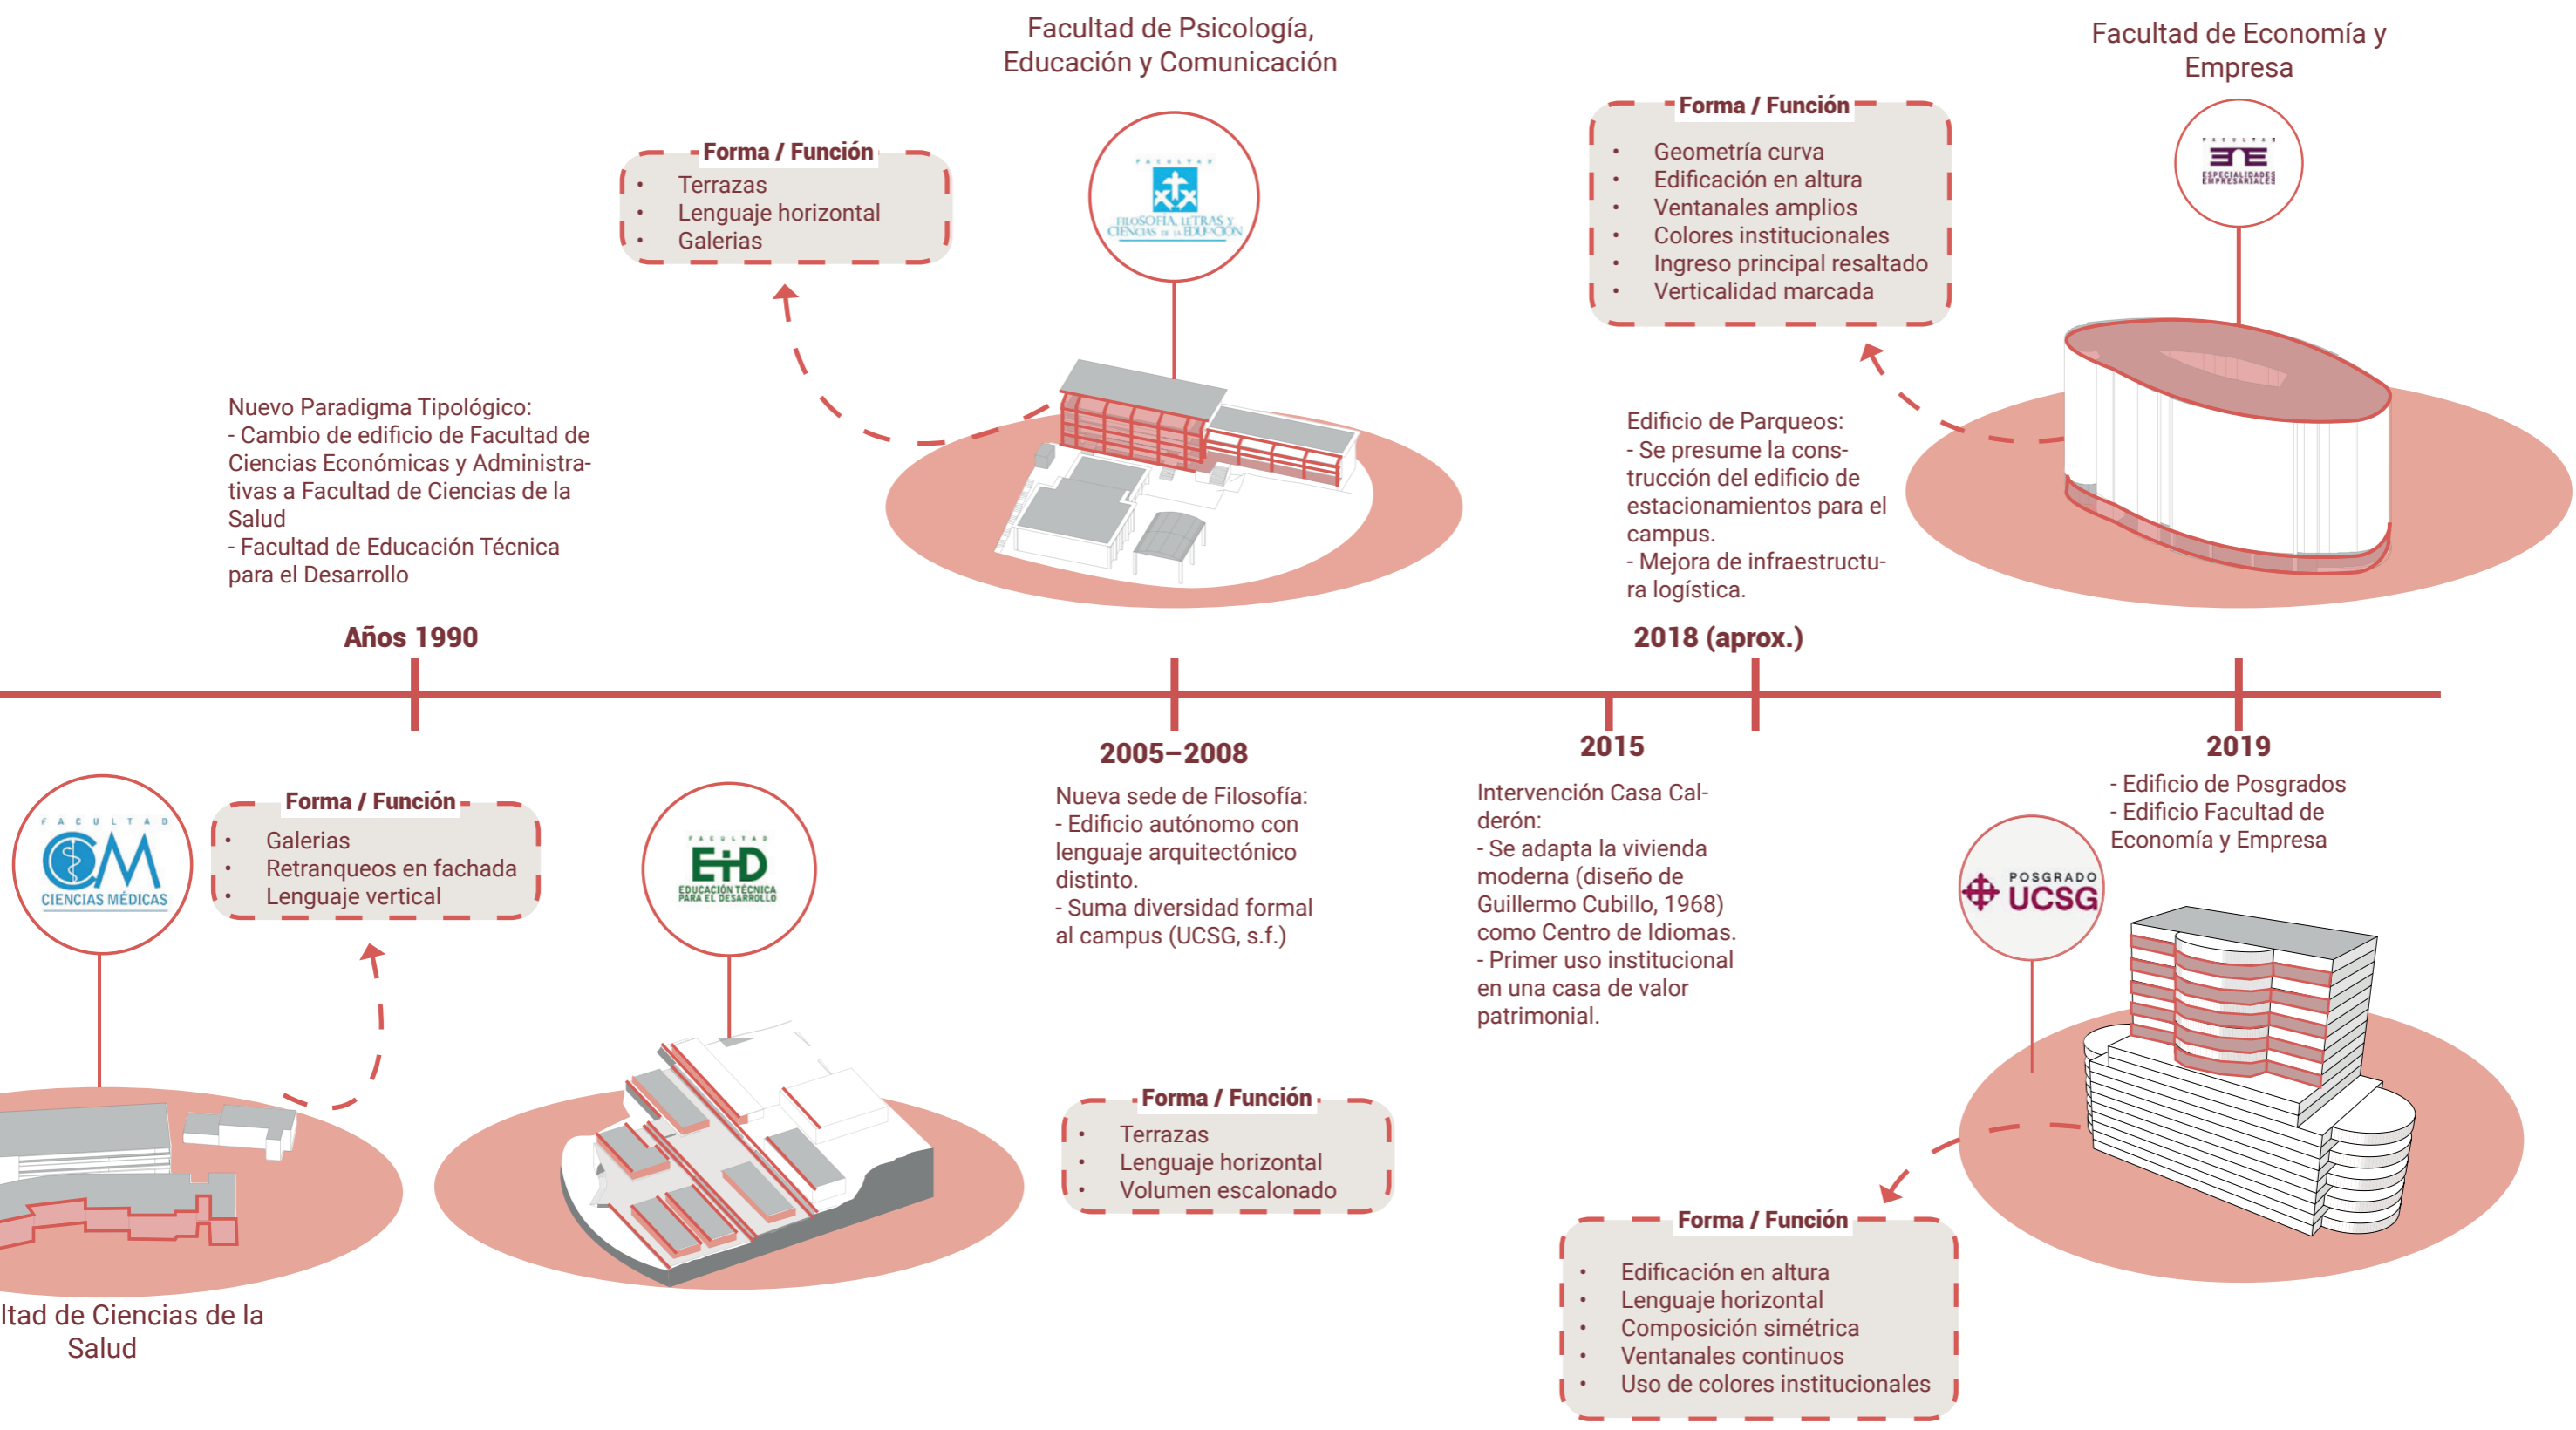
Facultad de Psicología, Educación y Comunicación

Facultad de Economía y Empresa

Forma / Función
- Terrazas
- Lenguaje horizontal
- Galerias

FACULTAD
FILOSOFÍA, LETRAS Y CIENCIAS DE LA EDUCACIÓN

Forma / Función
- Geometría curva
- Edificación en altura
- Ventanales amplios
- Colores institucionales
- Ingreso principal resaltado
- Verticalidad marcada

FACULTAD
ESPECIALIDADES EMPRESARIALES

Nuevo Paradigma Tipológico:
- Cambio de edificio de Facultad de Ciencias Económicas y Administrativas a Facultad de Ciencias de la Salud
- Facultad de Educación Técnica para el Desarrollo

Edificio de Parqueos:
- Se presume la construcción del edificio de estacionamientos para el campus.
- Mejora de infraestructura logística.

Años 1990

2018 (aprox.)

2005–2008

2015

2019

FACULTAD
CM
CIENCIAS MÉDICAS

Forma / Función
- Galerias
- Retranqueos en fachada
- Lenguaje vertical

FACULTAD
ETD
EDUCACIÓN TÉCNICA PARA EL DESARROLLO

Nueva sede de Filosofía:
- Edificio autónomo con lenguaje arquitectónico distinto.
- Suma diversidad formal al campus (UCSG, s.f.)

Intervención Casa Calderón:
- Se adapta la vivienda moderna (diseño de Guillermo Cubillo, 1968) como Centro de Idiomas.
- Primer uso institucional en una casa de valor patrimonial.

- Edificio de Posgrados
- Edificio Facultad de Economía y Empresa

POSGRADO UCSG

Forma / Función
- Terrazas
- Lenguaje horizontal
- Volumen escalonado

Forma / Función
- Edificación en altura
- Lenguaje horizontal
- Composición simétrica
- Ventanales continuos
- Uso de colores institucionales

ltad de Ciencias de la Salud